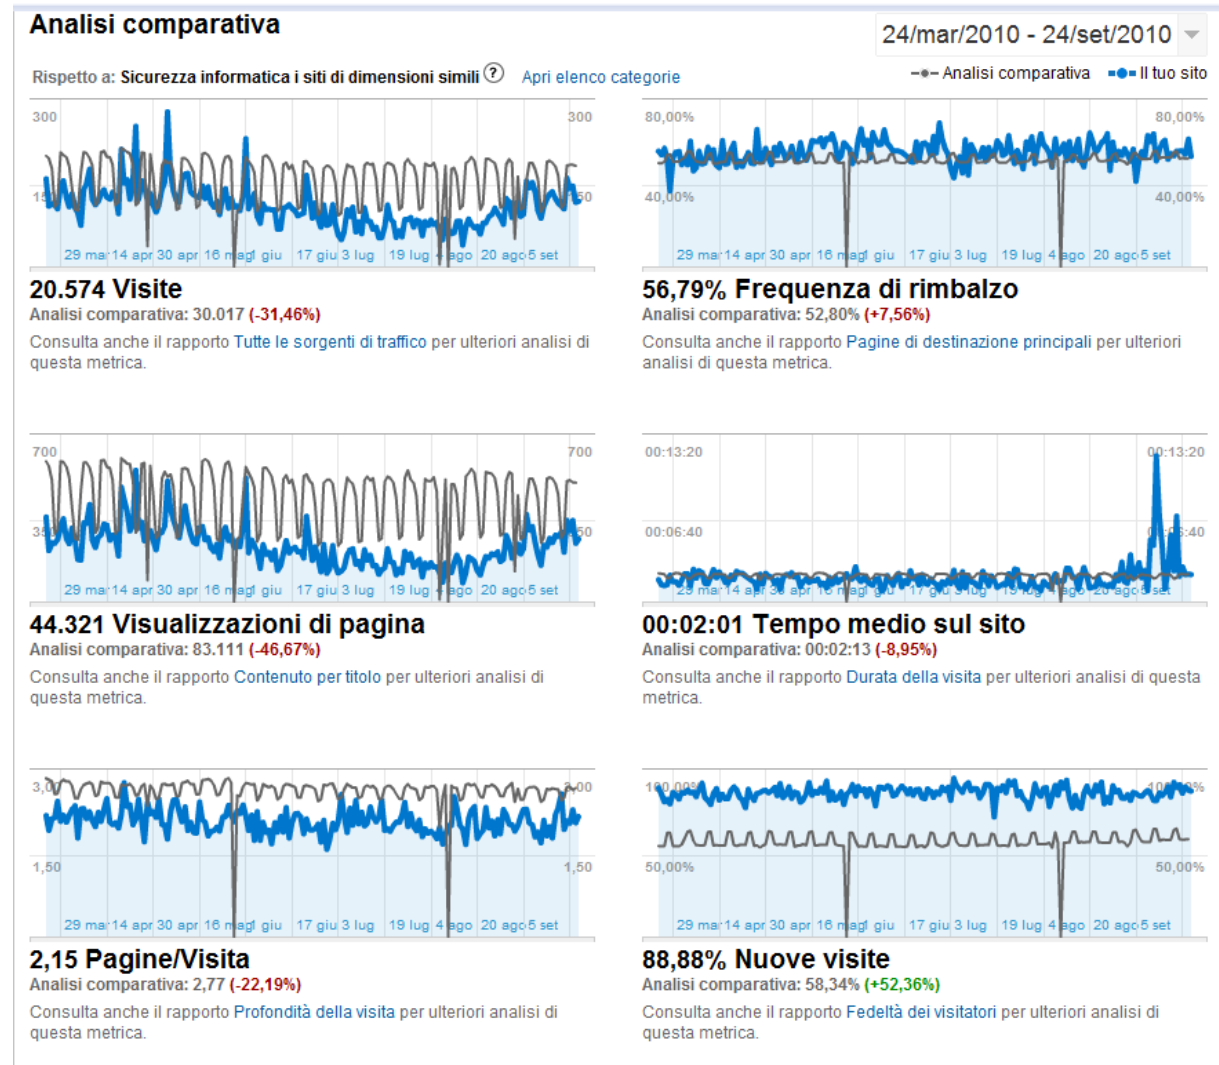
Analisi comparativa

24/mar/2010 - 24/set/2010

Rispetto a: Sicurezza informatica i siti di dimensioni simili ? Apri elenco categorie

Analisi comparativa Il tuo sito

300 300 150 150
29 mar 14 apr 30 apr 16 mag 1 giu 17 giu 3 lug 19 lug 4 ago 20 ago 5 set

20.574 Visite
Analisi comparativa: 30.017 (-31,46%)
Consulta anche il rapporto Tutte le sorgenti di traffico per ulteriori analisi di questa metrica.

80,00% 80,00% 40,00% 40,00%
29 mar 14 apr 30 apr 16 mag 1 giu 17 giu 3 lug 19 lug 4 ago 20 ago 5 set

56,79% Frequenza di rimbalzo
Analisi comparativa: 52,80% (+7,56%)
Consulta anche il rapporto Pagine di destinazione principali per ulteriori analisi di questa metrica.

700 700 350 350
29 mar 14 apr 30 apr 16 mag 1 giu 17 giu 3 lug 19 lug 4 ago 20 ago 5 set

44.321 Visualizzazioni di pagina
Analisi comparativa: 83.111 (-46,67%)
Consulta anche il rapporto Contenuto per titolo per ulteriori analisi di questa metrica.

00:13:20 00:13:20 00:06:40 00:06:40
29 mar 14 apr 30 apr 16 mag 1 giu 17 giu 3 lug 19 lug 4 ago 20 ago 5 set

00:02:01 Tempo medio sul sito
Analisi comparativa: 00:02:13 (-8,95%)
Consulta anche il rapporto Durata della visita per ulteriori analisi di questa metrica.

3,00 3,00 1,50 1,50
29 mar 14 apr 30 apr 16 mag 1 giu 17 giu 3 lug 19 lug 4 ago 20 ago 5 set

2,15 Pagine/Visita
Analisi comparativa: 2,77 (-22,19%)
Consulta anche il rapporto Profondità della visita per ulteriori analisi di questa metrica.

100,00% 100,00% 50,00% 50,00%
29 mar 14 apr 30 apr 16 mag 1 giu 17 giu 3 lug 19 lug 4 ago 20 ago 5 set

88,88% Nuove visite
Analisi comparativa: 58,34% (+52,36%)
Consulta anche il rapporto Fedeltà dei visitatori per ulteriori analisi di questa metrica.